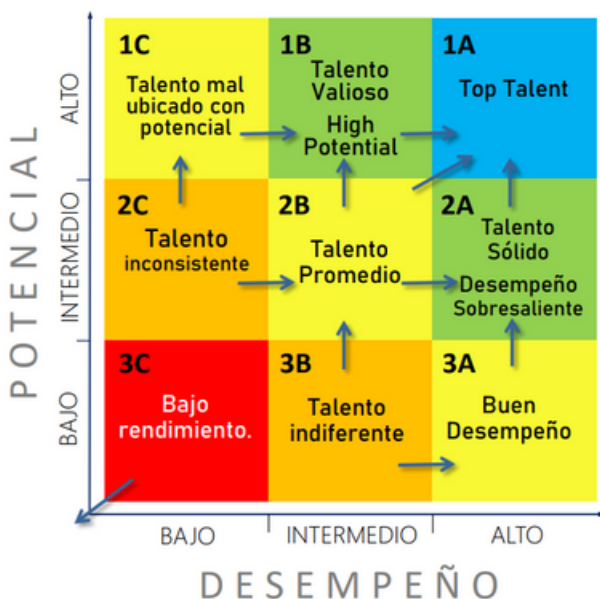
POTENCIAL

ALTO

INTERMEDIO

BAJO

1C
Talento mal ubicado con potencial

1B
Talento Valioso
High Potential

1A
Top Talent

2C
Talento inconsistente

2B
Talento Promedio

2A
Talento Sólido
Desempeño Sobresaliente

3C
Bajo rendimiento.

3B
Talento indiferente

3A
Buen Desempeño

BAJO

INTERMEDIO

ALTO

DESEMPEÑO